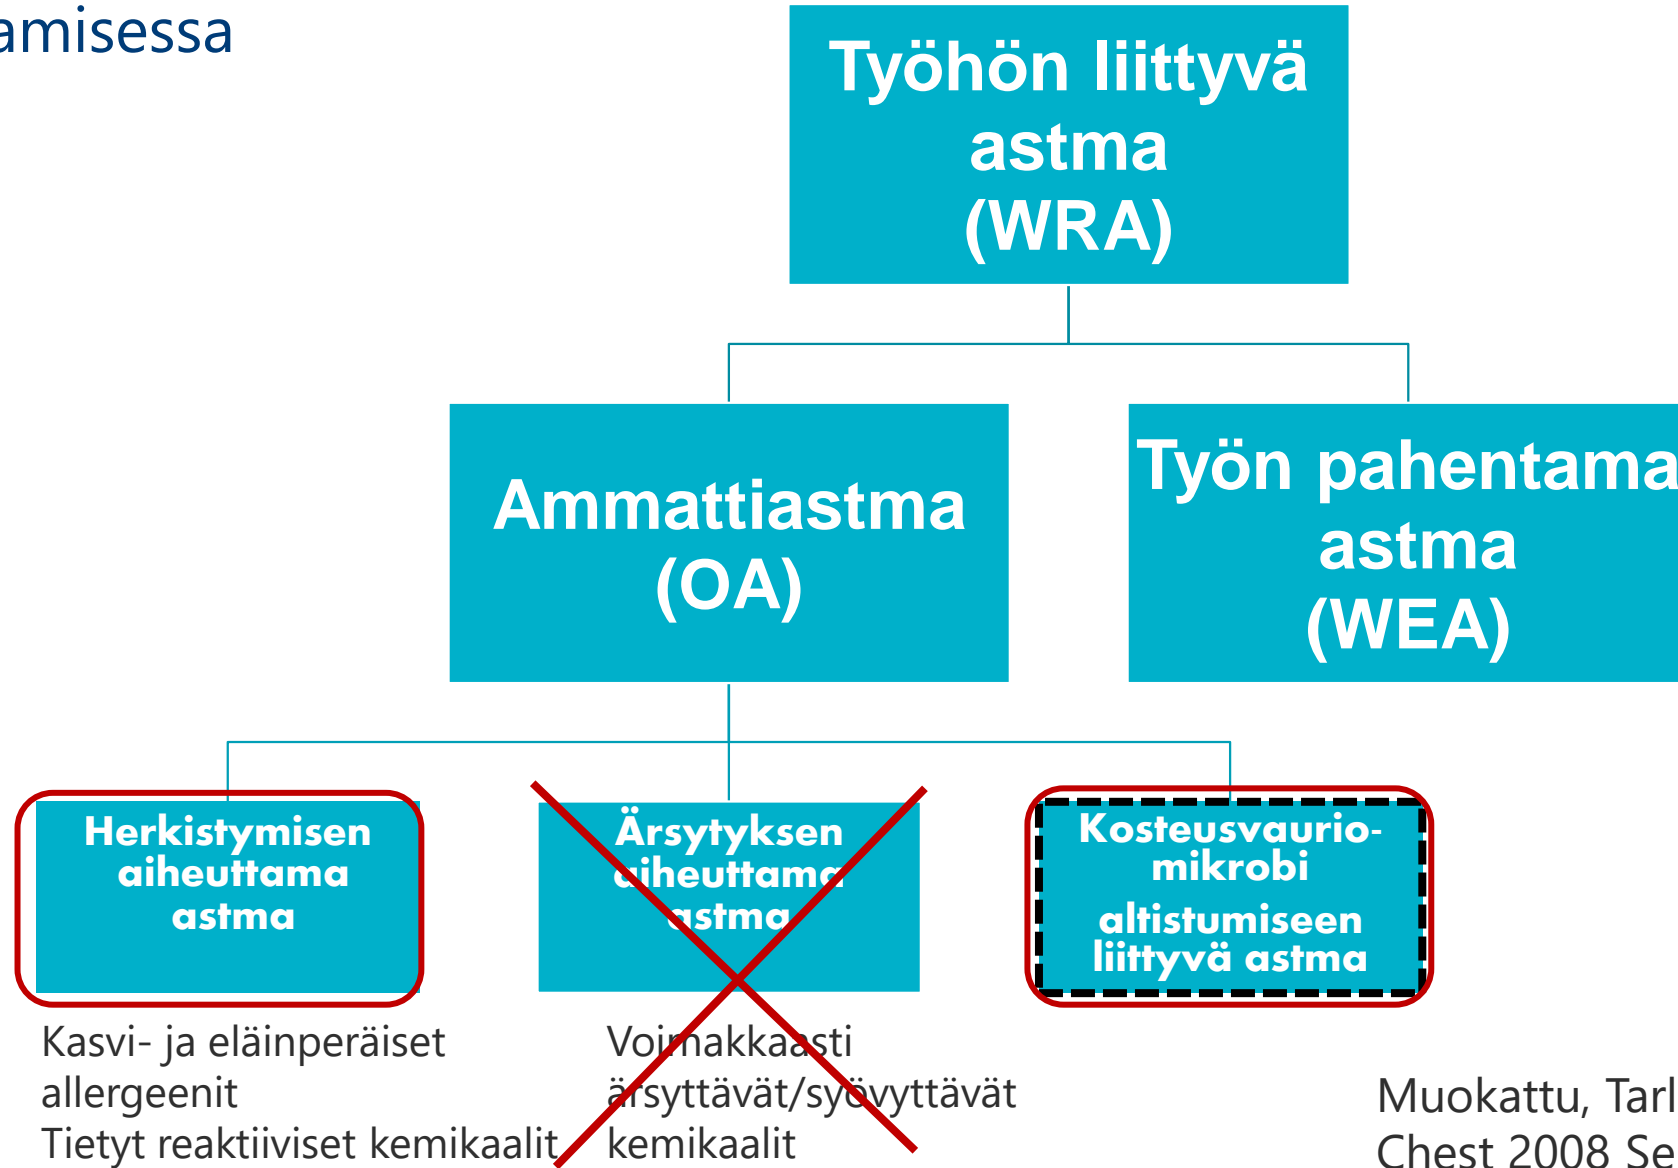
amisessa

Työhön liittyvä astma (WRA)

Ammattiastma (OA)

Työn pahentama astma (WEA)

Herkistymisen aiheuttama astma

Ärsytyksen aiheuttama astma

Kosteusvauriomikrobi altistumiseen liittyvä astma

Kasvi- ja eläinperäiset allergeenit
Tietyt reaktiiviset kemikaalit

Voimakkaasti ärsyttävät/syövyttävät kemikaalit

Muokattu, Tarl
Chest 2008 Se